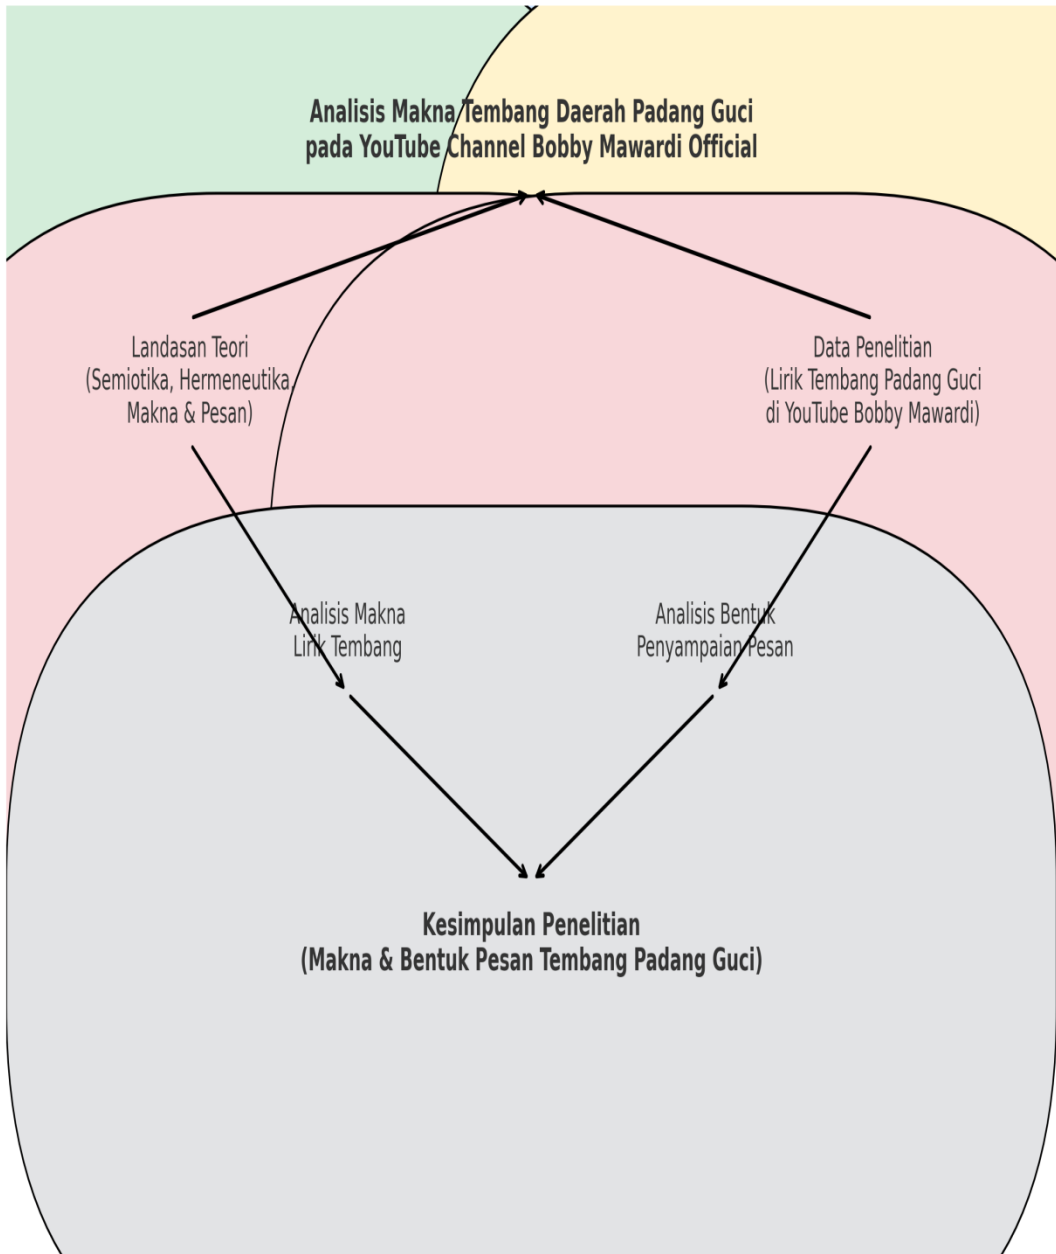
Analisis Makna Tembang Daerah Padang Guci
pada YouTube Channel Bobby Mawardi Official

Landasan Teori
(Semiotika, Hermeneutika,
Makna & Pesan)

Data Penelitian
(Lirik Tembang Padang Guci
di YouTube Bobby Mawardi)

Analisis Makna
Lirik Tembang

Analisis Bentuk
Penyampaian Pesan

Kesimpulan Penelitian
(Makna & Bentuk Pesan Tembang Padang Guci)